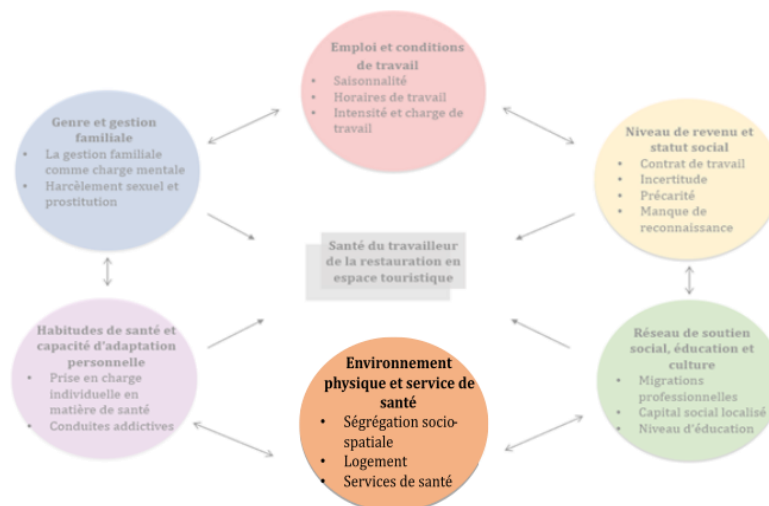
Emploi et conditions de travail
- Saisonnalité
- Horaires de travail
- Intensité et charge de travail

Genre et gestion familiale
- La gestion familiale comme charge mentale
- Harcèlement sexuel et prostitution

Niveau de revenu et statut social
- Contrat de travail
- Incertitude
- Précarité
- Manque de reconnaissance

Santé du travailleur de la restauration en espace touristique

Habitudes de santé et capacité d'adaptation personnelle
- Prise en charge individuelle en matière de santé
- Conduites addictives

Environnement physique et service de santé
- Ségrégation socio-spatiale
- Logement
- Services de santé

Réseau de soutien social, éducation et culture
- Migrations professionnelles
- Capital social localisé
- Niveau d'éducation